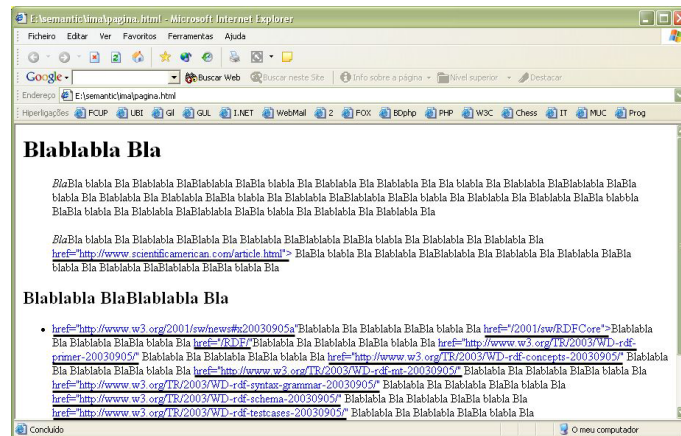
E:\semantic\ima\pagina.html - Microsoft Internet Explorer

Ficheiro Editar Ver Favoritos Ferramentas Ajuda

Google - Buscar Web Buscar neste Site Info sobre a página Nível superior Destacar

Endereço E:\semantic\ima\pagina.html

Hiperligações FCUP UBI GI GUL I.NET WebMail 2 FOX BDphp PHP W3C Chess IT MUC Prog

Blablabla Bla

Bla Bla blabla Bla Blablabla BlaBlablabla BlaBla blabla Bla Blablabla Bla Blablabla Bla Bla blabla Bla Blablabla BlaBlablabla BlaBla blabla Bla Blablabla Bla Blablabla BlaBla blabla Bla Blablabla BlaBlablabla Bla Blablabla Bla Blablabla Bla Blablabla BlaBla blabla BlaBla blabla Bla Blablabla BlaBlablabla BlaBla blabla Bla Blablabla Bla Blablabla Bla

Bla Bla blabla Bla Blablabla BlaBlabla Bla Blablabla BlaBlablabla BlaBla blabla Bla Blablabla Bla Blablabla Bla href="http://www.scientificamerican.com/article.html"> BlaBla blabla Bla Blablabla BlaBlablabla Bla Blablabla Bla Blablabla BlaBla blabla Bla Blablabla BlaBlablabla BlaBla blabla Bla

Blablabla BlaBlablabla Bla

href="http://www.w3.org/2001/sw/news#n20030905a"Blablabla Bla Blablabla BlaBla blabla Bla href="/2001/sw/RDFCore">Blablabla Bla Blablabla BlaBla blabla Bla href="/RDF/"Blablabla Bla Blablabla BlaBla blabla Bla href="http://www.w3.org/TR/2003/WD-rdf-primer-20030905/" Blablabla Bla Blablabla BlaBla blabla Bla href="http://www.w3.org/TR/2003/WD-rdf-concepts-20030905/" Blablabla Bla Blablabla BlaBla blabla Bla href="http://www.w3.org/TR/2003/WD-rdf-mt-20030905/" Blablabla Bla Blablabla BlaBla blabla Bla href="http://www.w3.org/TR/2003/WD-rdf-syntax-grammar-20030905/" Blablabla Bla Blablabla BlaBla blabla Bla href="http://www.w3.org/TR/2003/WD-rdf-schema-20030905/" Blablabla Bla Blablabla BlaBla blabla Bla href="http://www.w3.org/TR/2003/WD-rdf-testcases-20030905/" Blablabla Bla Blablabla BlaBla blabla Bla

Concluído O meu computador